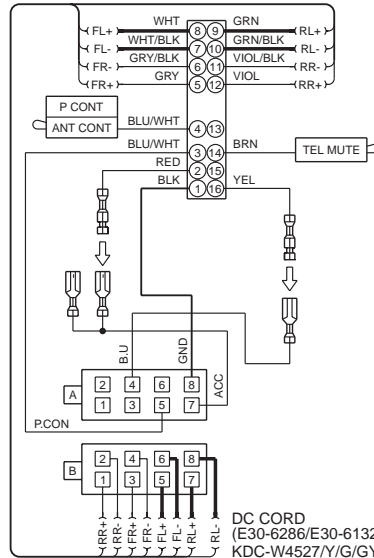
WHT
GRN
FL+
8
9
RL+
WHT/BLK
GRN/BLK
FL-
7
10
RL-
GRY/BLK
VIOL/BLK
FR-
6
11
RR-
GRY
VIOL
FR+
5
12
RR+
P CONT
ANT CONT
BLU/WHT
4
13
BLU/WHT
BRN
3
14
TEL MUTE
RED
2
15
BLK
YEL
1
16
B.U
GND
ACC
A
2
4
6
8
1
3
5
7
P.CON
B
2
4
6
8
1
3
5
7
RR+
RR-
FR+
FR-
FL+
FL-
RL+
RL-
DC CORD
(E30-6286/E30-6132
KDC-W4527/Y/G/GY